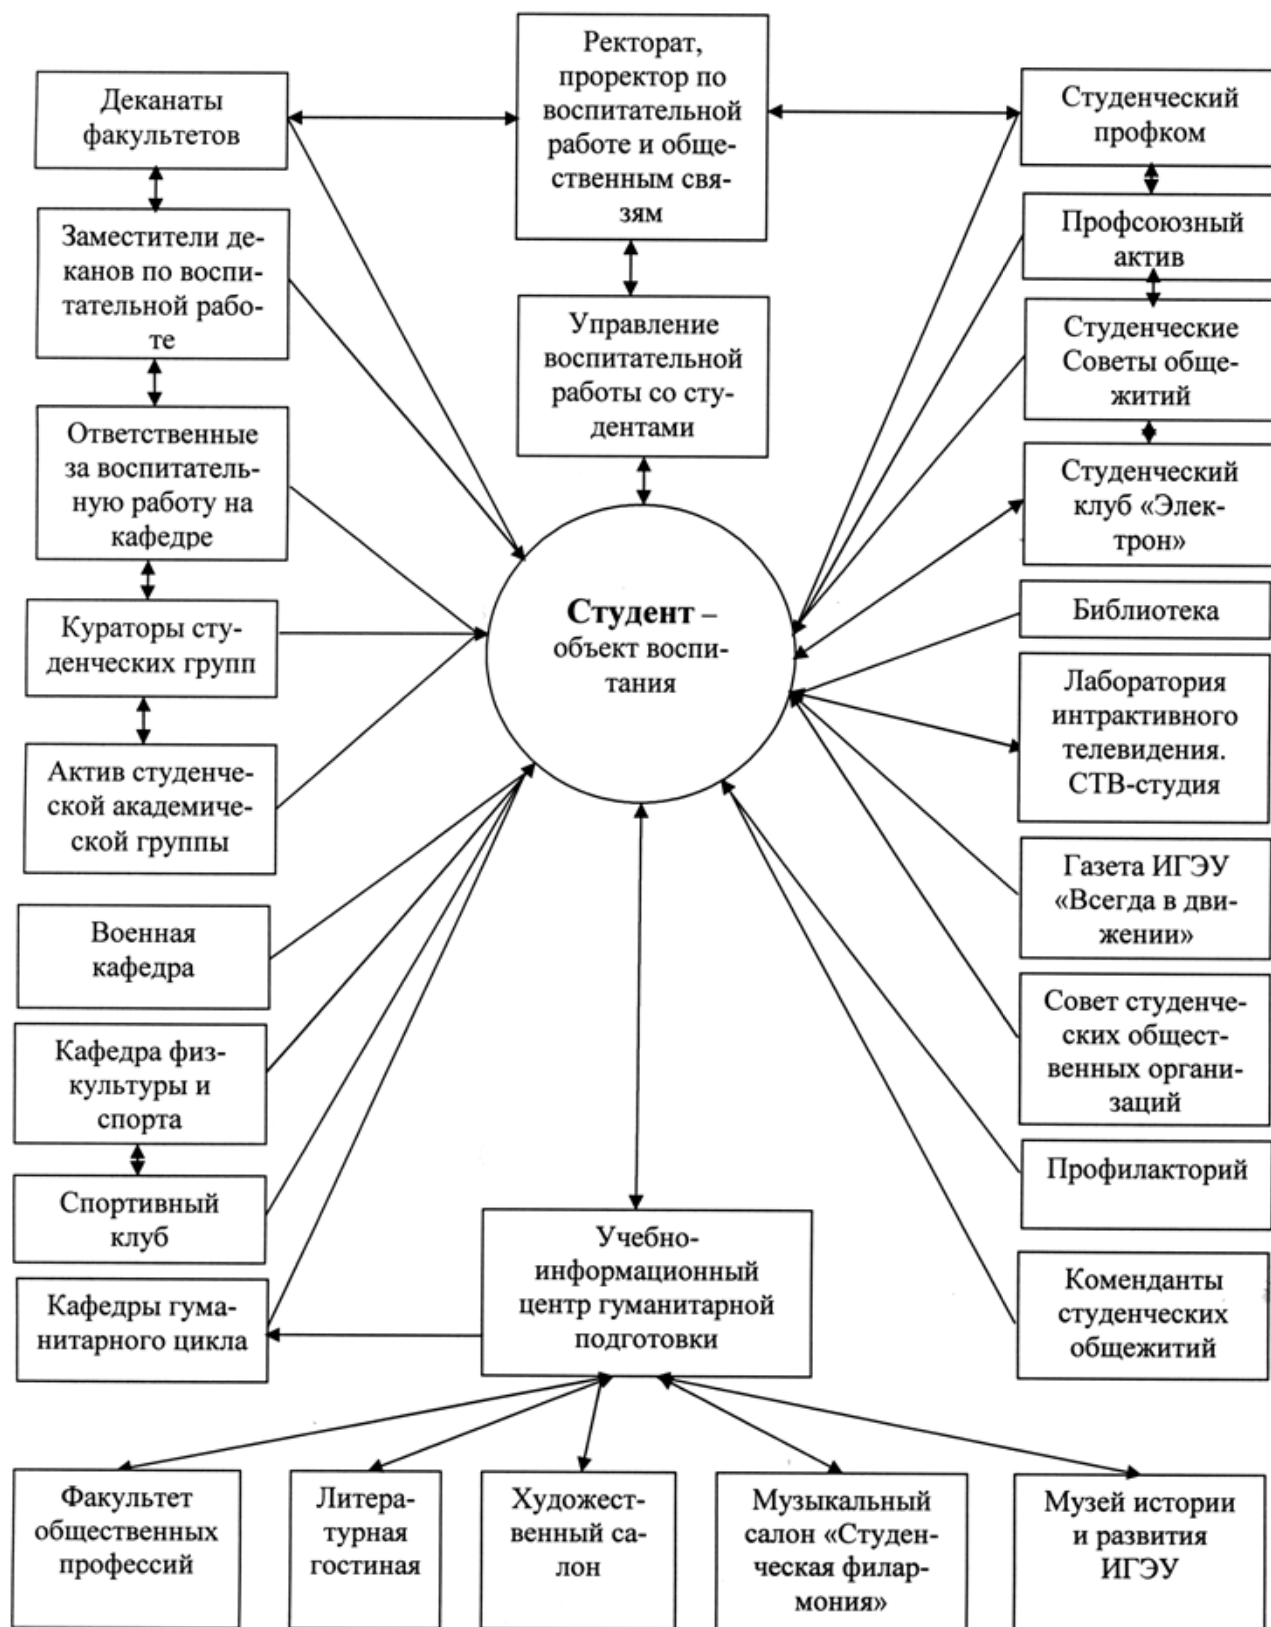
Деканаты факультетов

Ректорат, проректор по воспитательной работе и общественным связям

Студенческий профком

Заместители деканов по воспитательной работе

Профсоюзный актив

Управление воспитательной работы со студентами

Студенческие Советы общежитий

Ответственные за воспитательную работу на кафедре

Студенческий клуб «Электрон»

**Студент** – объект воспитания

Кураторы студенческих групп

Библиотека

Лаборатория интрактивного телевидения. СТВ-студия

Актив студенческой академической группы

Газета ИГЭУ «Всегда в движении»

Военная кафедра

Совет студенческих общественных организаций

Кафедра физкультуры и спорта

Профилакторий

Спортивный клуб

Учебно-информационный центр гуманитарной подготовки

Коменданты студенческих общежитий

Кафедры гуманитарного цикла

Факультет общественных профессий

Литературная гостиная

Художественный салон

Музыкальный салон «Студенческая филармония»

Музей истории и развития ИГЭУ